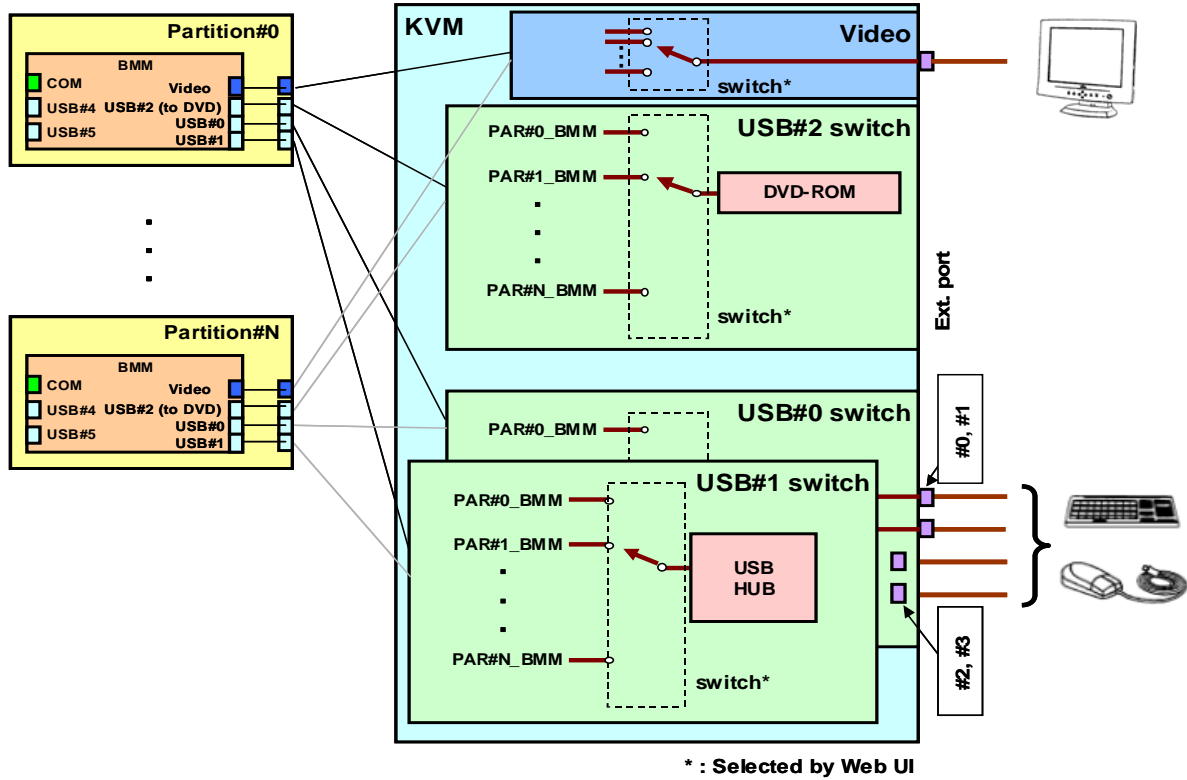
Partition#0
BMM
COM
Video
USB#4
USB#2 (to DVD)
USB#5
USB#0
USB#1

Partition#N
BMM
COM
Video
USB#4
USB#2 (to DVD)
USB#5
USB#0
USB#1

KVM
Video
switch*

USB#2 switch
PAR#0_BMM
PAR#1_BMM
DVD-ROM
PAR#N_BMM
switch*

Ext. port

USB#0 switch
PAR#0_BMM

USB#1 switch
PAR#0_BMM
PAR#1_BMM
USB HUB
PAR#N_BMM
switch*

#0, #1
#2, #3

* : Selected by Web UI